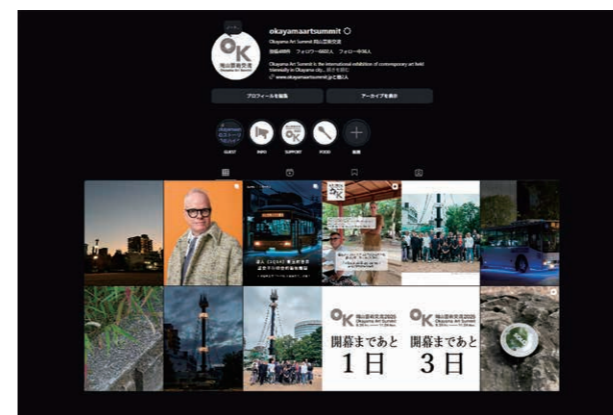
okayamaartsummit

Okayama Art Summit 岡山芸術交流

投稿499件 フォロワー4685人 フォロー中96人

Okayama Art Summit is the international exhibition of contemporary art held triennially in Okayama city... 続きを読む

www.okayamaartsummit.jp と他1人

プロフィールを編集

アーカイブを表示

GUEST

INFO

SUPPORT

FOOD

新規

OK

岡山芸術交流2025

開幕まであと

1日

OK

岡山芸術交流2025

開幕まであと

3日